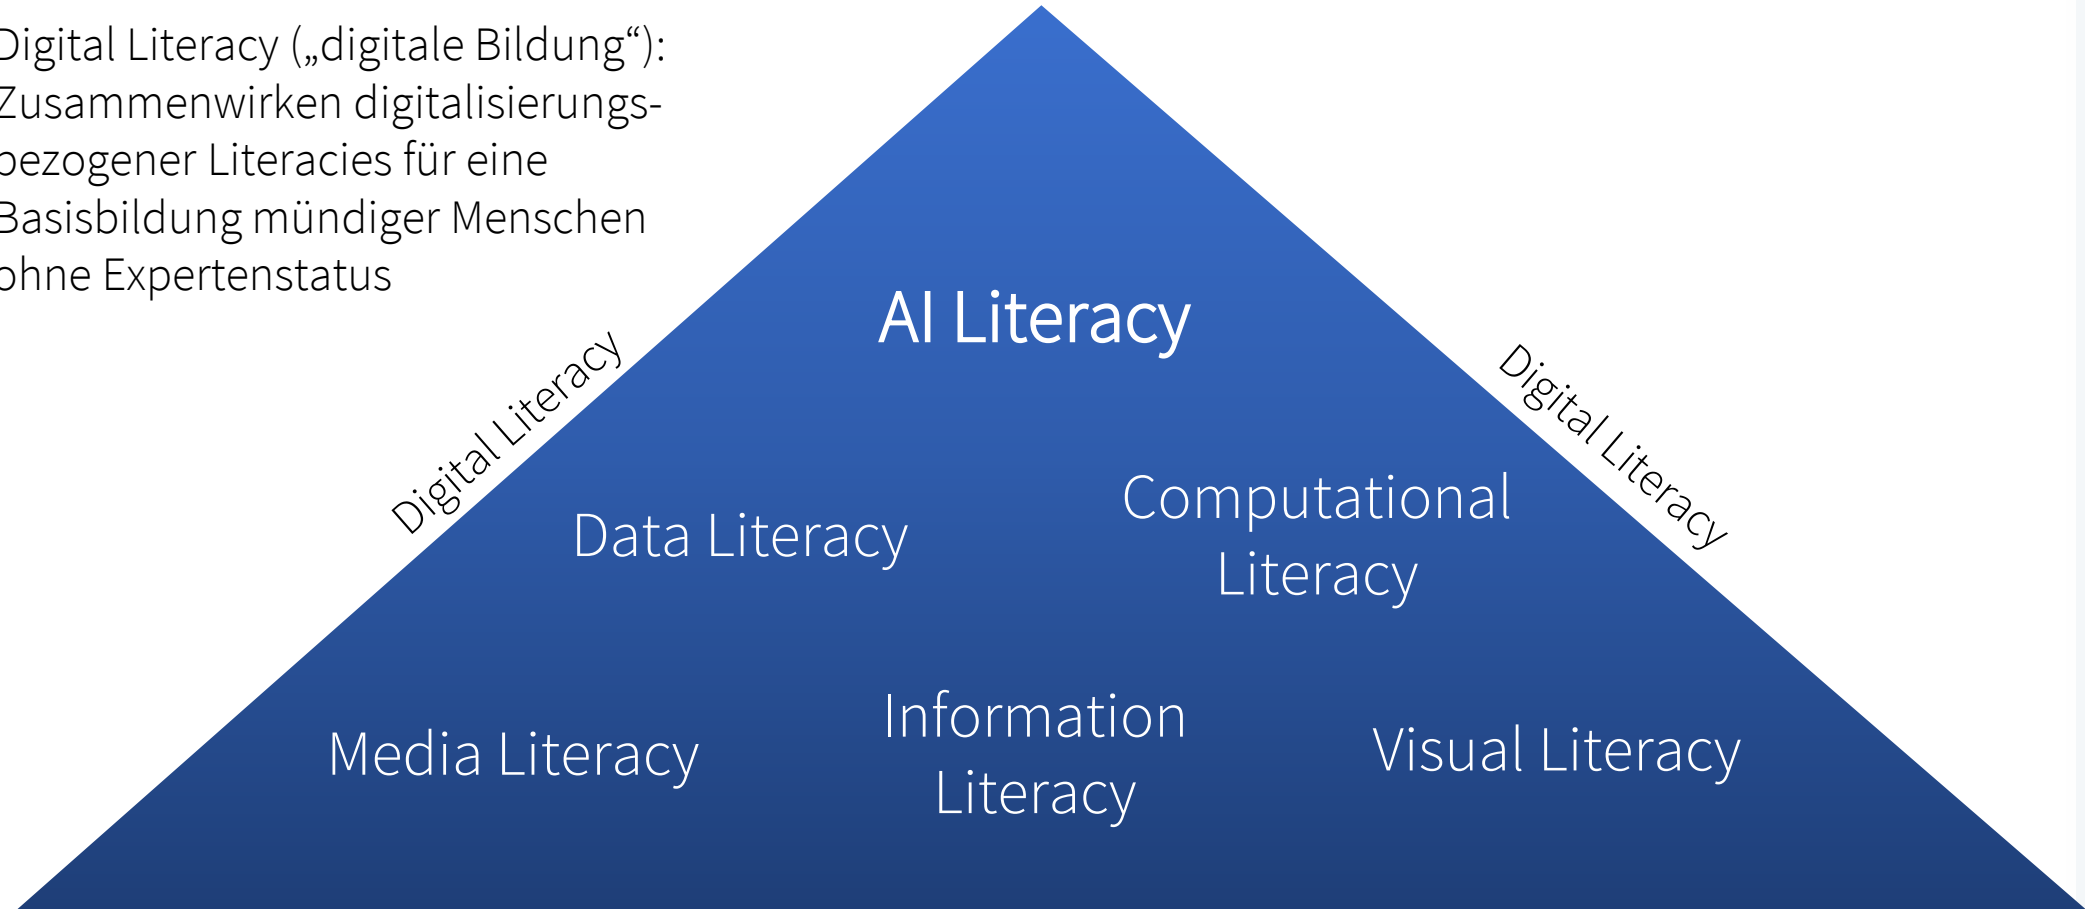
Digital Literacy („digitale Bildung“): Zusammenwirken digitalisierungsbezogener Literacies für eine Basisbildung mündiger Menschen ohne Expertenstatus

AI Literacy

Digital Literacy

Digital Literacy

Data Literacy

Computational Literacy

Media Literacy

Information Literacy

Visual Literacy